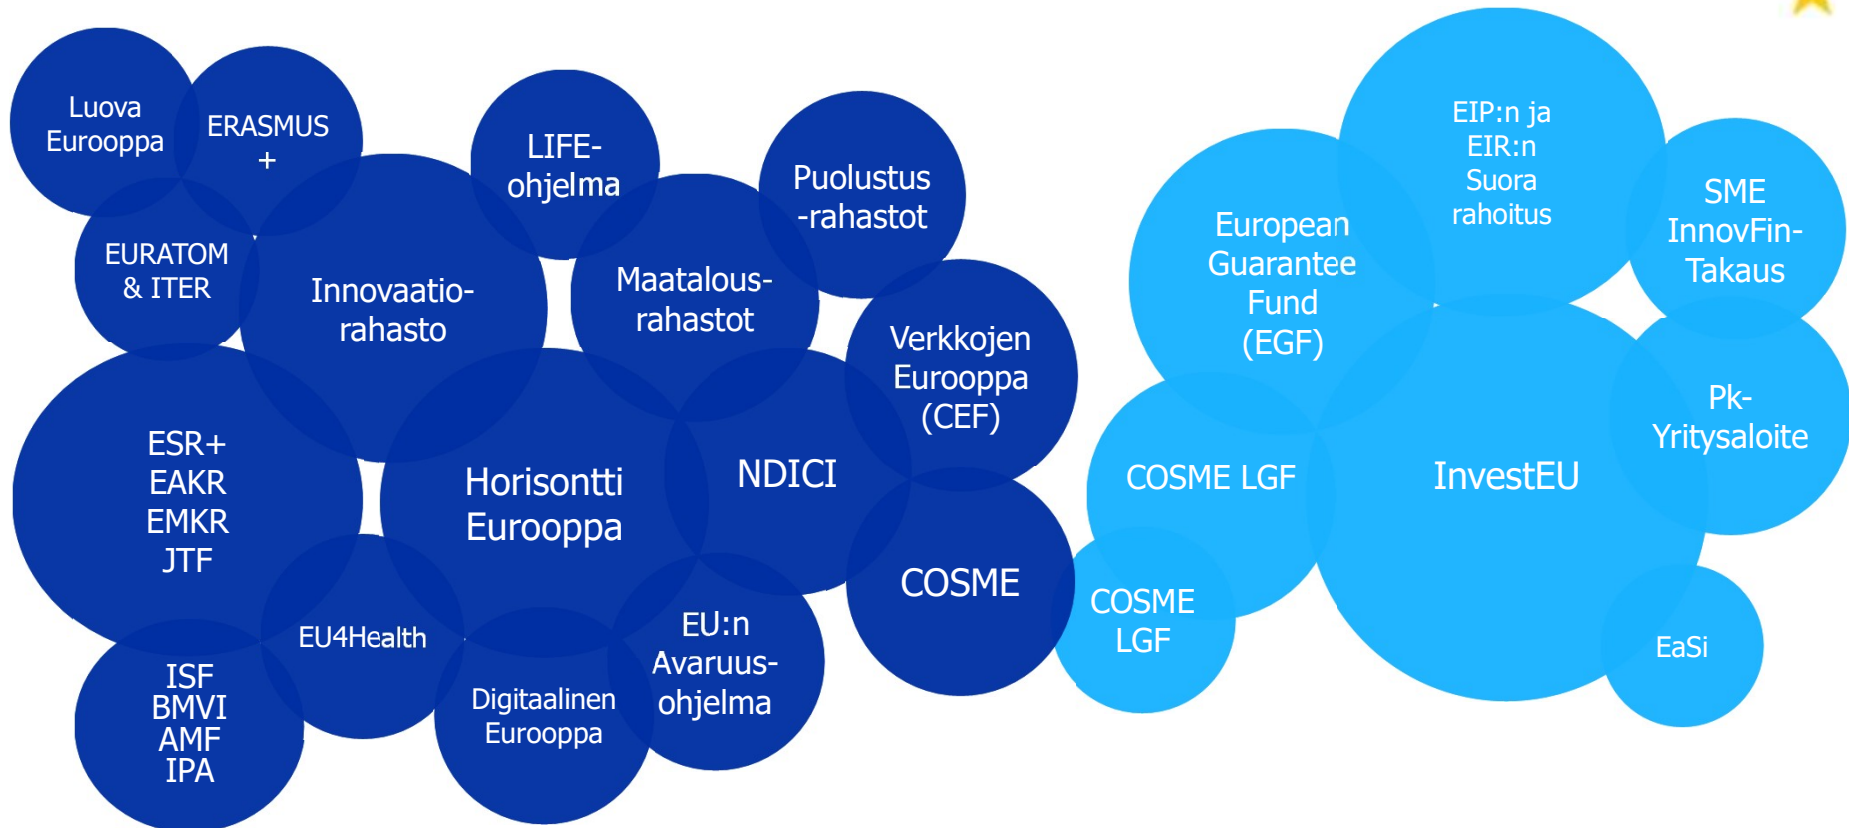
Luova Eurooppa

ERASMUS +

LIFE-ohjelma

Puolustus -rahastot

EURATOM & ITER

Innovaatio-rahasto

Maatalous-rahastot

Verkkojen Eurooppa (CEF)

ESR+
EAKR
EMKR
JTF

Horisontti Eurooppa

NDICI

COSME

EU4Health

EU:n Avaruus-ohjelma

ISF
BMVI
AMF
IPA

Digitaalinen Eurooppa

EIP:n ja EIR:n Suora rahoitus

European Guarantee Fund (EGF)

SME InnovFin-Takaus

Pk-Yritysaloite

COSME LGF

InvestEU

COSME LGF

EaSi